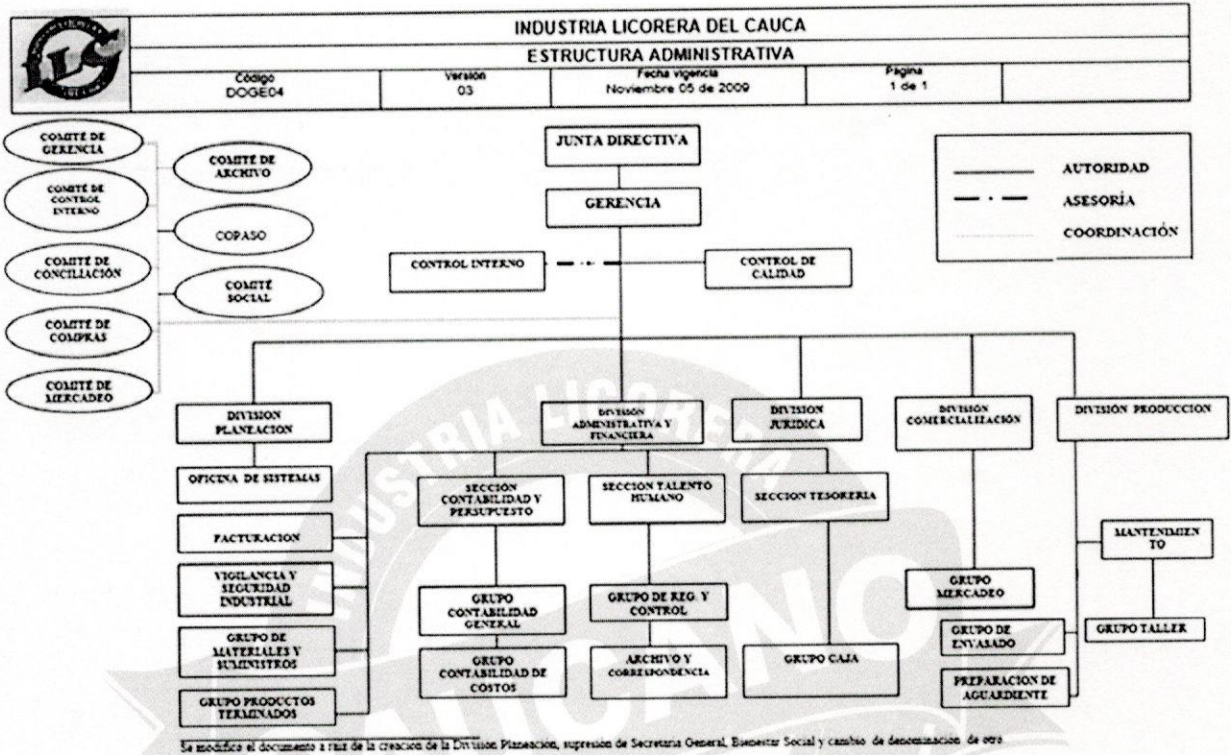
ILC

INDUSTRIA LICORERA DEL CAUCA

ESTRUCTURA ADMINISTRATIVA

| Código DOGE04 | Versión 03 | Fecha vigencia Noviembre 05 de 2009 | Página 1 de 1 | |
|---|---|---|---|---|

COMITÉ DE GERENCIA

COMITÉ DE CONTROL INTERNO

COMITÉ DE CONCILIACIÓN

COMITÉ DE COMPRAS

COMITÉ DE MERCADEO

COMITÉ DE ARCHIVO

COPASO

COMITÉ SOCIAL

JUNTA DIRECTIVA

GERENCIA

CONTROL INTERNO

CONTROL DE CALIDAD

AUTORIDAD

ASESORÍA

COORDINACIÓN

DIVISION PLANEACION

DIVISIÓN ADMINISTRATIVA Y FINANCIERA

DIVISION JURIDICA

DIVISIÓN COMERCIALIZACIÓN

DIVISIÓN PRODUCCION

OFICINA DE SISTEMAS

SECCIÓN CONTABILIDAD Y PERSUPUESTO

SECCION TALENTO HUMANO

SECCION TESORERIA

FACTURACION

MANTENIMIENTO

VIGILANCIA Y SEGURIDAD INDUSTRIAL

GRUPO CONTABILIDAD GENERAL

GRUPO DE REG. Y CONTROL

GRUPO MERCADEO

GRUPO DE MATERIALES Y SUMINISTROS

GRUPO DE ENVASADO

GRUPO TALLER

GRUPO CONTABILIDAD DE COSTOS

ARCHIVO Y CORRESPONDENCIA

GRUPO CAJA

PREPARACION DE AGUARDIENTE

GRUPO PRODUCTOS TERMINADOS

Se modifico el documento a raiz de la creacion de la Division Planeacion, supresion de Secretaria General, Bienestar Social y cambio de denominacion de otra